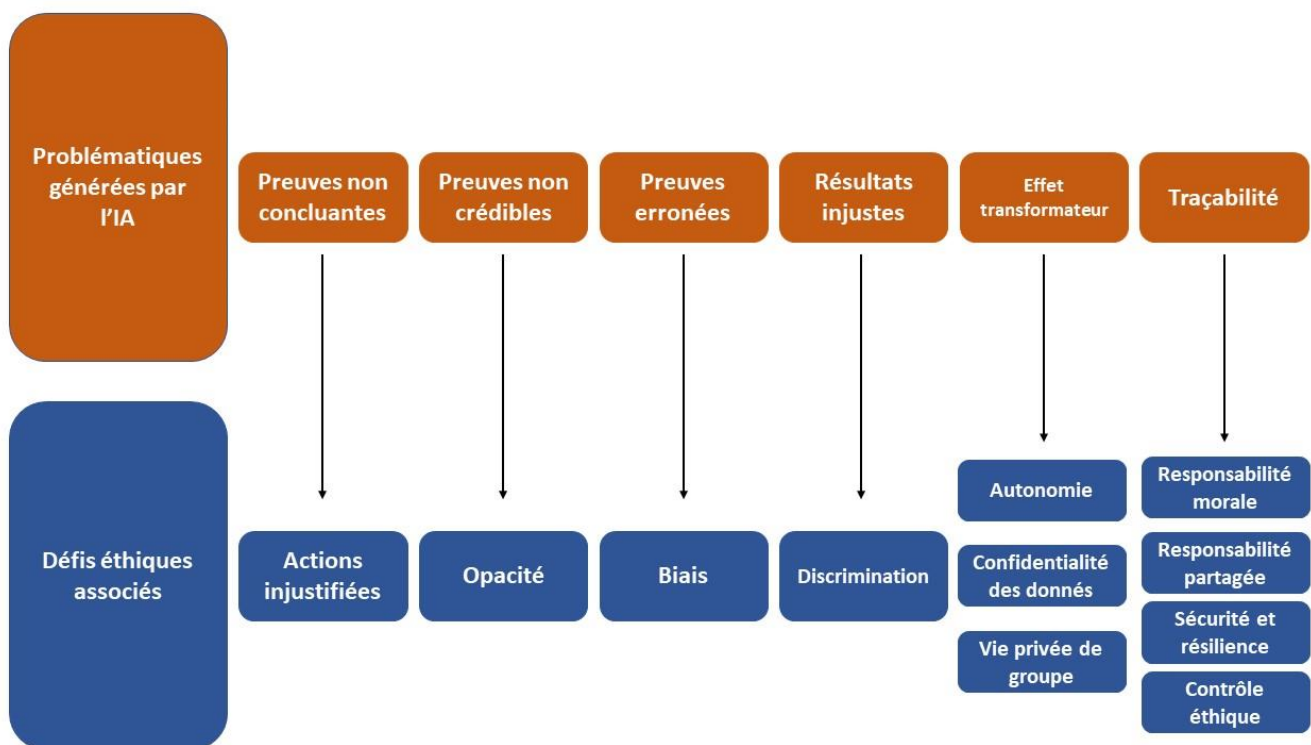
Problématiques générées par l'IA

Preuves non concluantes

Preuves non crédibles

Preuves erronées

Résultats injustes

Effet transformateur

Traçabilité

Défis éthiques associés

Actions injustifiées

Opacité

Biais

Discrimination

Autonomie

Confidentialité des donnés

Vie privée de groupe

Responsabilité morale

Responsabilité partagée

Sécurité et résilience

Contrôle éthique